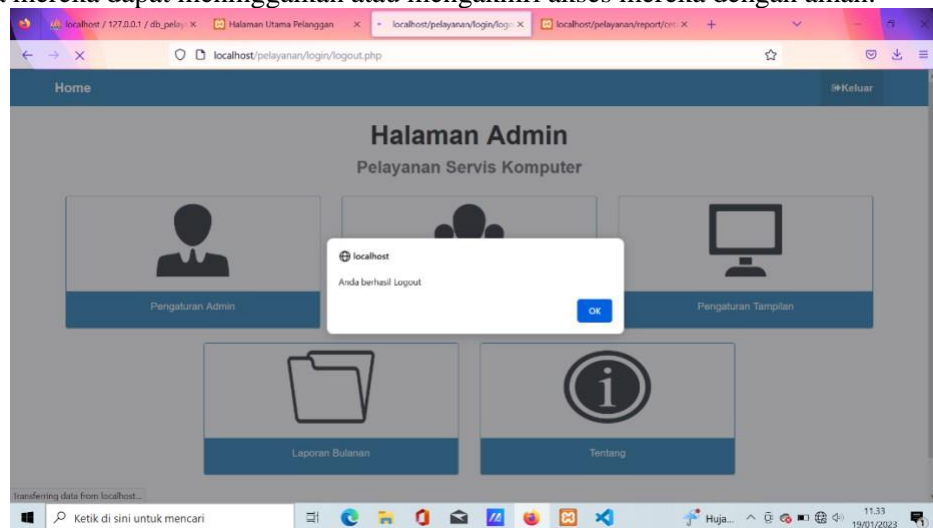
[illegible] mereka dapat meninggalkan atau mengakhiri akses mereka dengan aman.

localhost / 127.0.0.1 / db_pelay ×
Halaman Utama Pelanggan ×
localhost/pelayanan/login/logo ×
localhost/pelayanan/report/c ×

localhost/pelayanan/login/logout.php

Home
Keluar

Halaman Admin
Pelayanan Servis Komputer

localhost
Anda berhasil Logout
OK

Pengaturan Admin
Pengaturan Tampilan
Laporan Bulanan
Tentang

Transferring data from localhost...
Ketik di sini untuk mencari
Huja...
11.33
19/01/2023